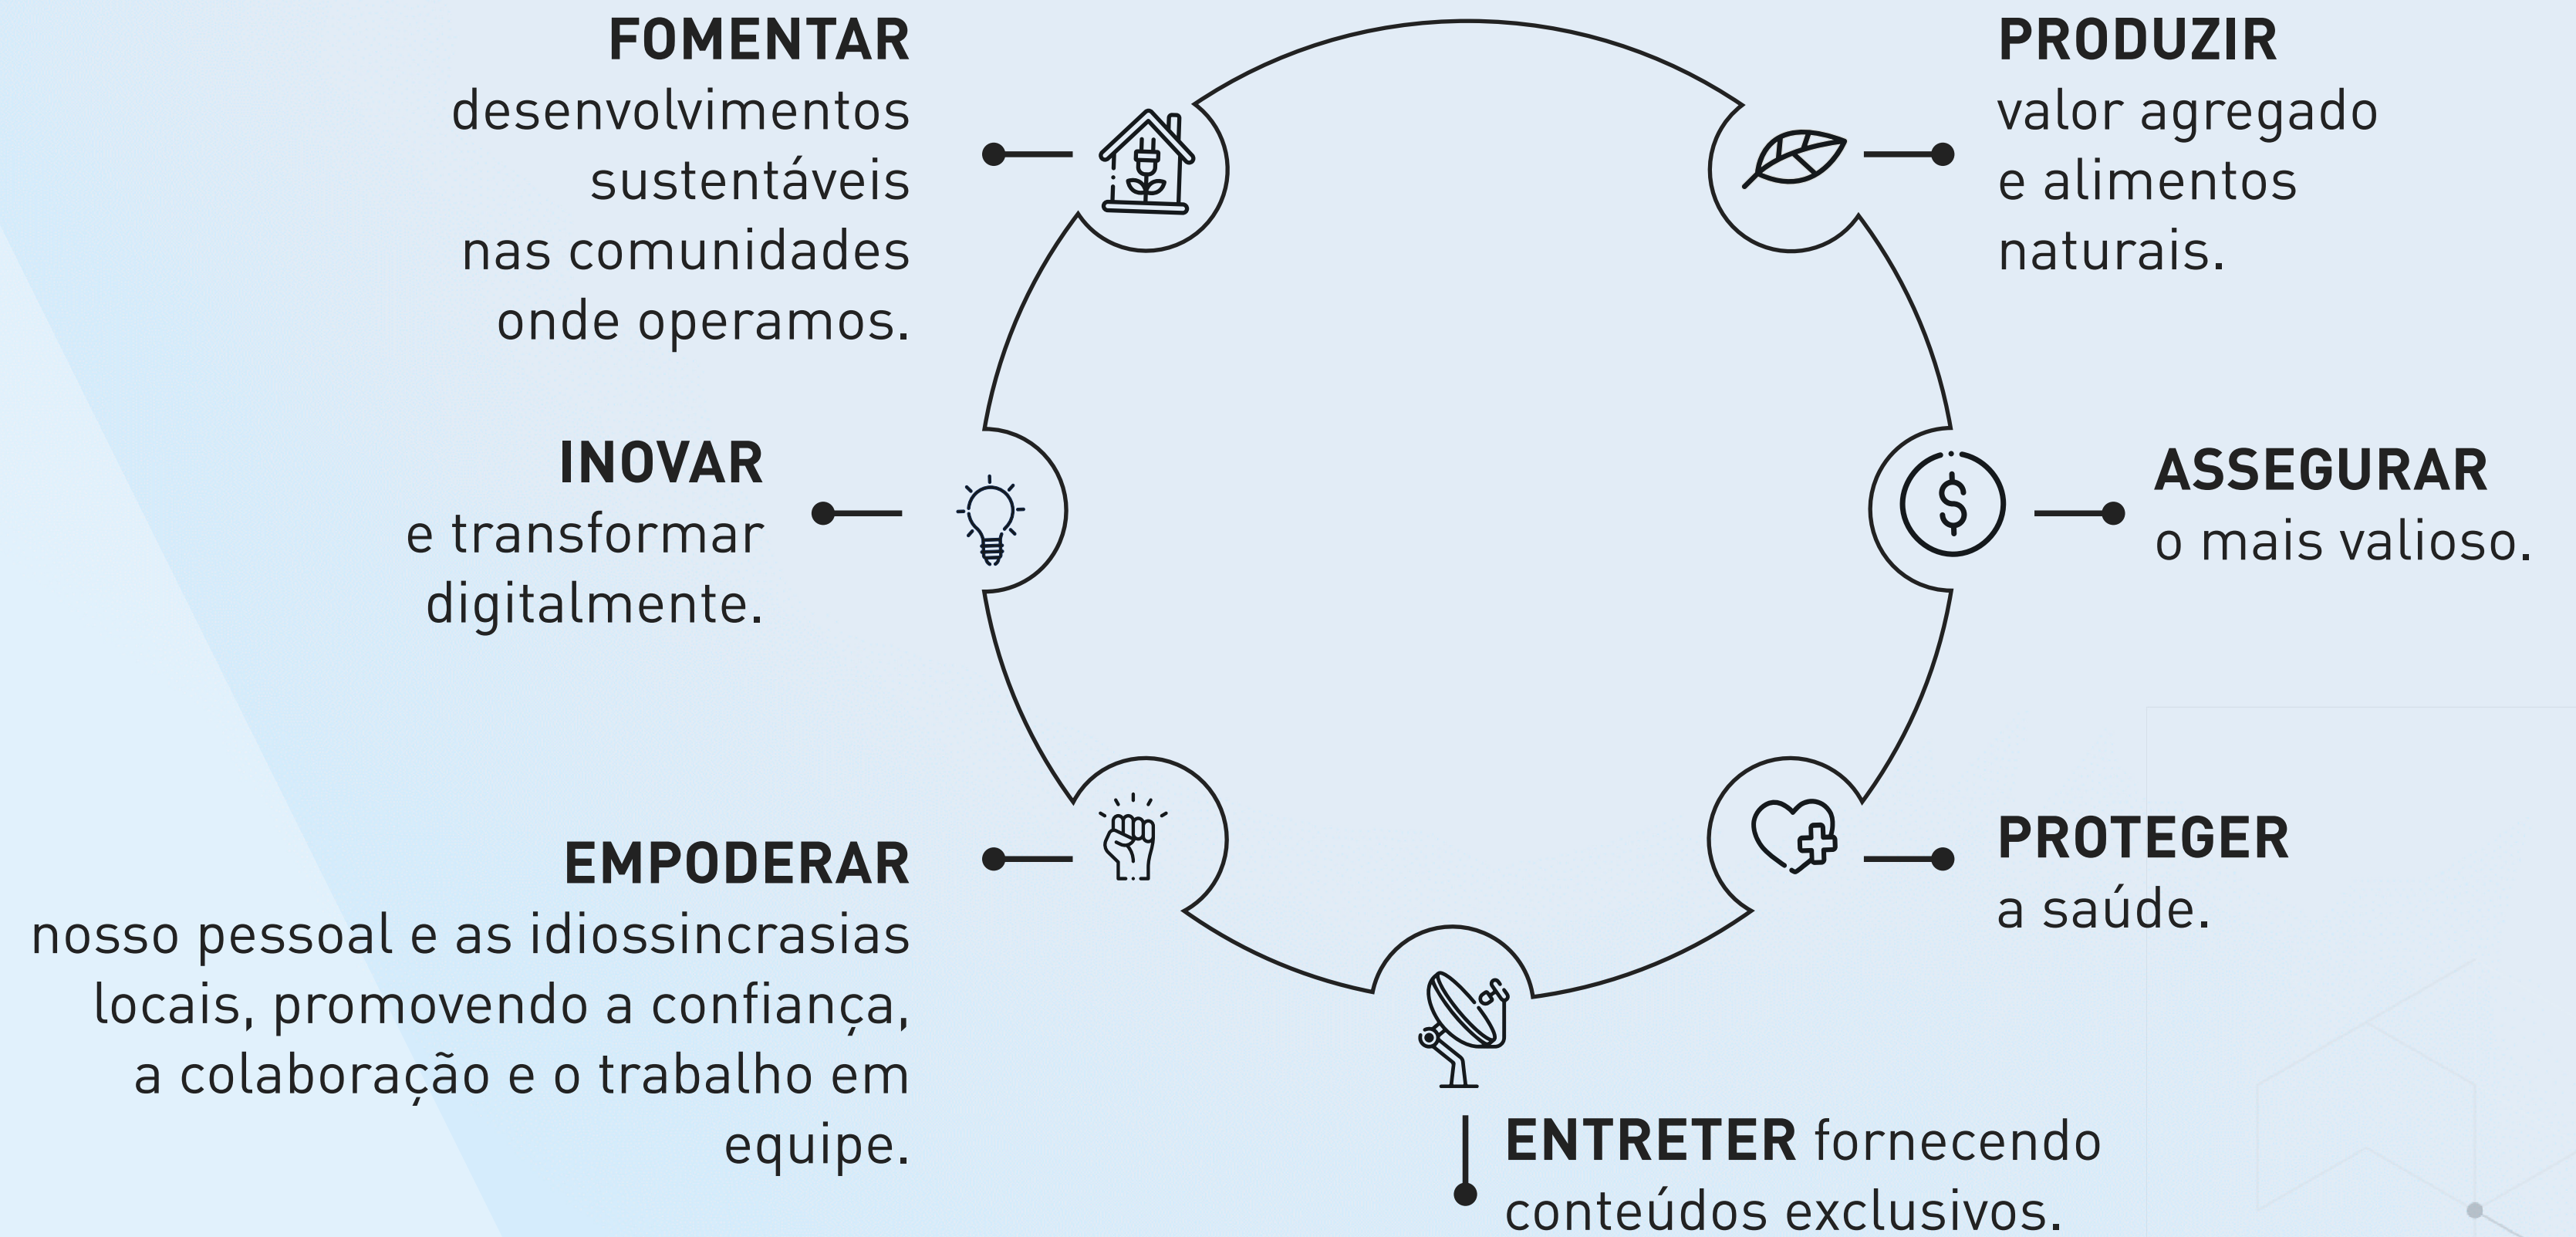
**FOMENTAR**
desenvolvimentos sustentáveis nas comunidades onde operamos.

**PRODUZIR**
valor agregado e alimentos naturais.

**INOVAR**
e transformar digitalmente.

**ASSEGURAR**
o mais valioso.

**EMPODERAR**
nosso pessoal e as idiossincrasias locais, promovendo a confiança, a colaboração e o trabalho em equipe.

**PROTEGER**
a saúde.

**ENTRETER** fornecendo conteúdos exclusivos.